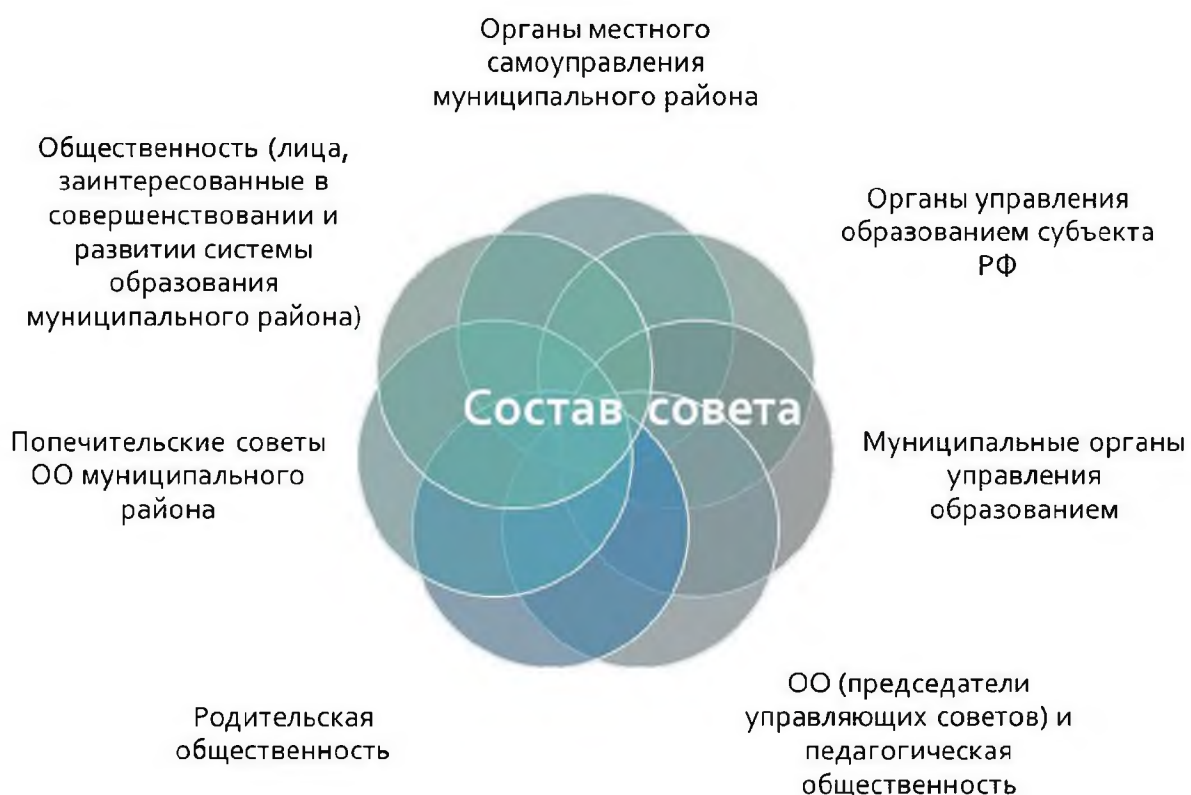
Органы местного самоуправления муниципального района

Общественность (лица, заинтересованные в совершенствовании и развитии системы образования муниципального района)

Органы управления образованием субъекта РФ

Состав совета

Попечительские советы ОО муниципального района

Муниципальные органы управления образованием

Родительская общественность

ОО (председатели управляющих советов) и педагогическая общественность